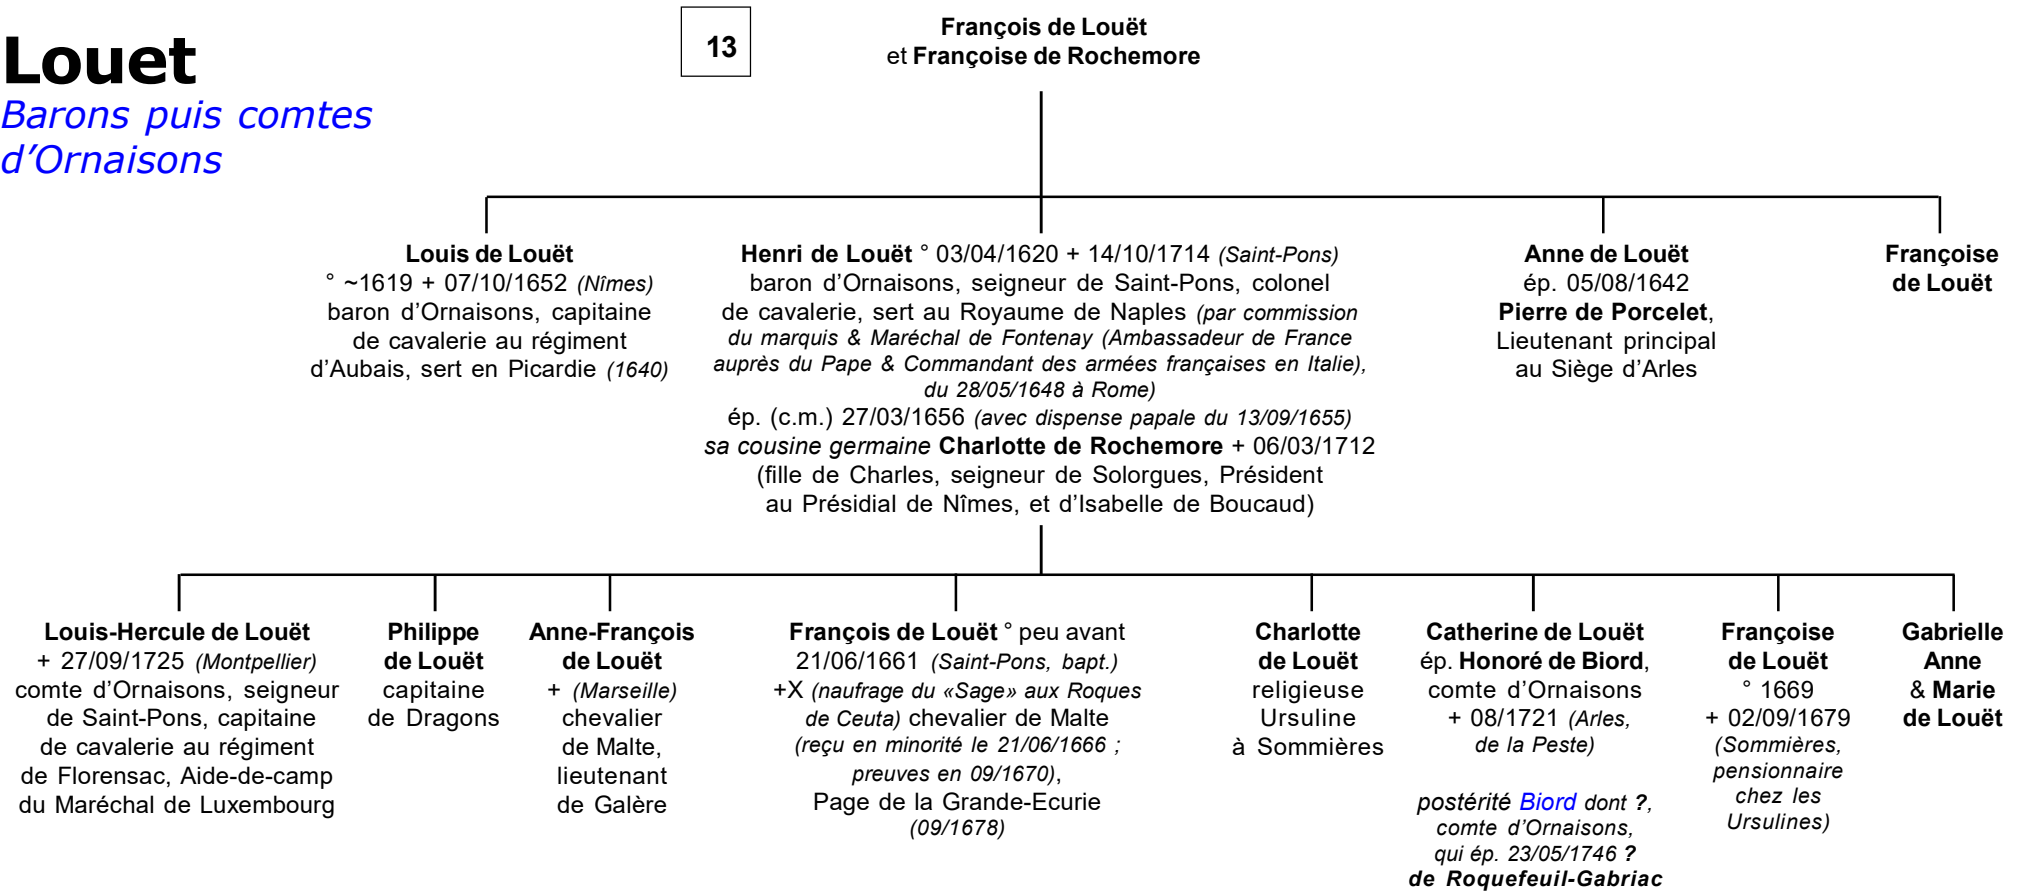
Louet
Barons puis comtes d'Ornaisons

13

François de Louët
et Françoise de Rochemore

Louis de Louët
° ~1619 + 07/10/1652 (Nîmes)
baron d'Ornaisons, capitaine de cavalerie au régiment d'Aubais, sert en Picardie (1640)

Henri de Louët ° 03/04/1620 + 14/10/1714 (Saint-Pons)
baron d'Ornaisons, seigneur de Saint-Pons, colonel de cavalerie, sert au Royaume de Naples (par commission du marquis & Maréchal de Fontenay (Ambassadeur de France auprès du Pape & Commandant des armées françaises en Italie), du 28/05/1648 à Rome)
ép. (c.m.) 27/03/1656 (avec dispense papale du 13/09/1655)
sa cousine germaine Charlotte de Rochemore + 06/03/1712
(fille de Charles, seigneur de Solorgues, Président au Présidial de Nîmes, et d'Isabelle de Boucaud)

Anne de Louët
ép. 05/08/1642
Pierre de Porcelet,
Lieutenant principal au Siège d'Arles

Françoise de Louët

Louis-Hercule de Louët
+ 27/09/1725 (Montpellier)
comte d'Ornaisons, seigneur de Saint-Pons, capitaine de cavalerie au régiment de Florensac, Aide-de-camp du Maréchal de Luxembourg

Philippe de Louët
capitaine de Dragons

Anne-François de Louët
+ (Marseille)
chevalier de Malte, lieutenant de Galère

François de Louët ° peu avant 21/06/1661 (Saint-Pons, bapt.)
+X (naufrage du «Sage» aux Roques de Ceuta) chevalier de Malte (reçu en minorité le 21/06/1666 ; preuves en 09/1670),
Page de la Grande-Ecurie (09/1678)

Charlotte de Louët
religieuse Ursuline à Sommières

Catherine de Louët
ép. Honoré de Biord,
comte d'Ornaisons
+ 08/1721 (Arles, de la Peste)

postérité Biord dont ?,
comte d'Ornaisons,
qui ép. 23/05/1746 ?
de Roquefeuil-Gabriac

Françoise de Louët
° 1669
+ 02/09/1679
(Sommières, pensionnaire chez les Ursulines)

Gabrielle Anne
& Marie de Louët